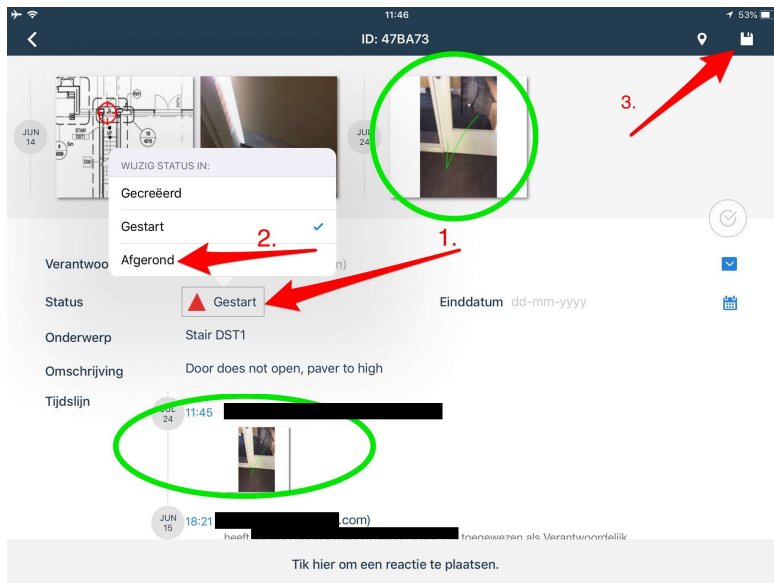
11:46
53%
ID: 47BA73

JUN 14

JUN 24

3.

WIJZIG STATUS IN:
Gecreëerd
Gestart
Afgerond

2.

1.

Verantwoo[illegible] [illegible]n)
Status Gestart
Einddatum dd-mm-yyyy
Onderwerp Stair DST1
Omschrijving Door does not open, paver to high
Tijdslijn

JUL 24 11:45

JUN 15 18:21 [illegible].com)
heeft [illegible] toegewezen als Verantwoordelijk

Tik hier om een reactie te plaatsen.